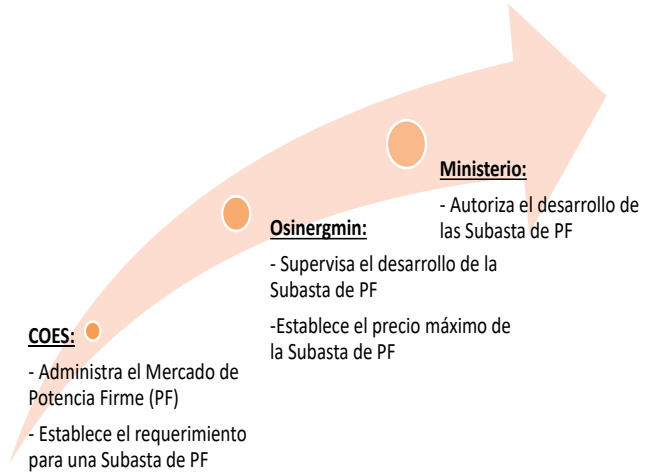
COES:

- Administra el Mercado de Potencia Firme (PF)

- Establece el requerimiento para una Subasta de PF

Osinergmin:

- Supervisa el desarrollo de la Subasta de PF

-Establece el precio máximo de la Subasta de PF

Ministerio:

- Autoriza el desarrollo de las Subasta de PF